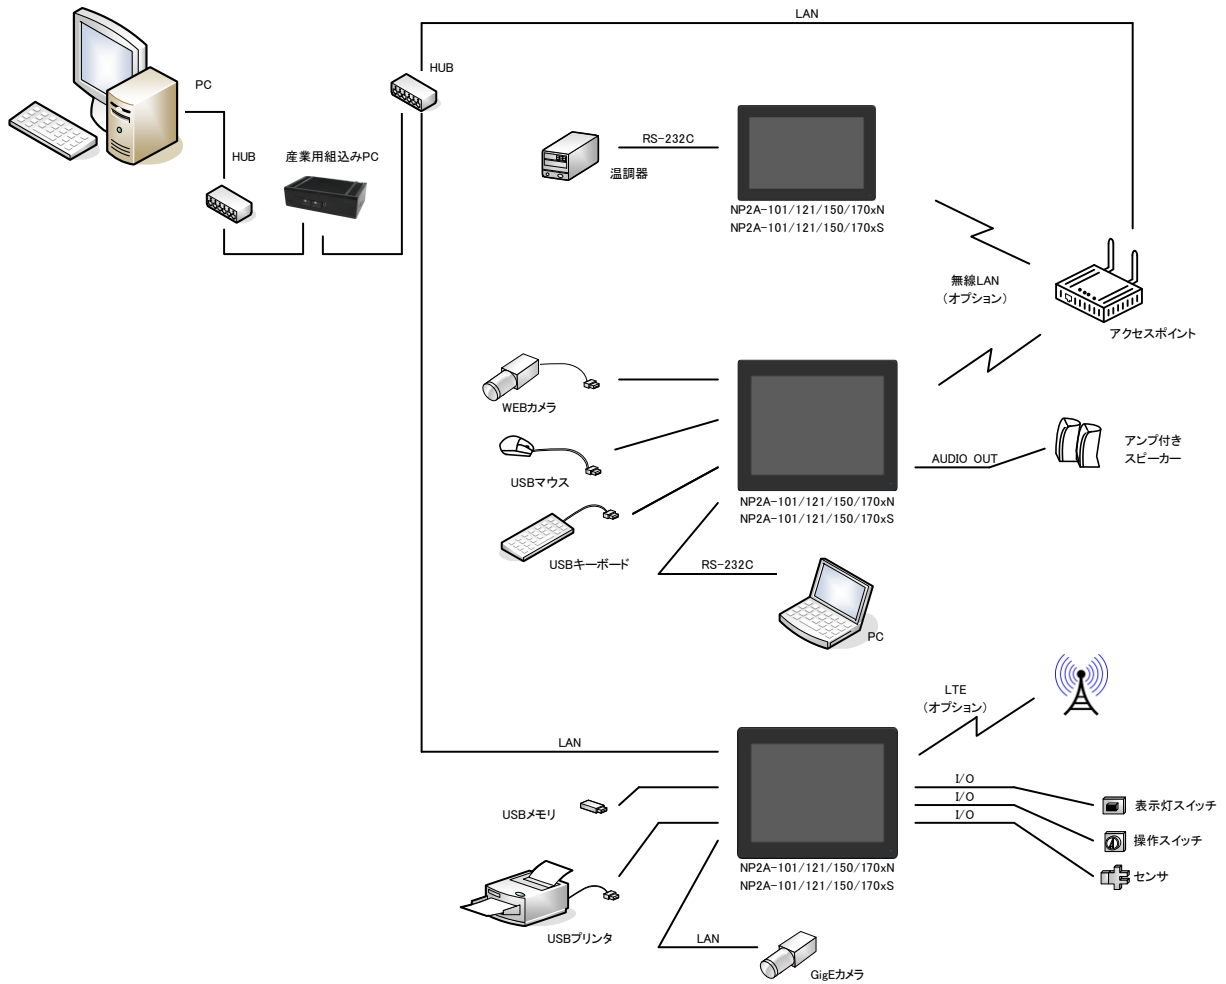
LAN

HUB

PC

HUB

産業用組込みPC

RS-232C

温調器

NP2A-101/121/150/170xN
NP2A-101/121/150/170xS

無線LAN
（オプション）

アクセスポイント

WEBカメラ

USBマウス

USBキーボード

AUDIO OUT

アンプ付き
スピーカー

NP2A-101/121/150/170xN
NP2A-101/121/150/170xS

RS-232C

PC

LTE
（オプション）

LAN

USBメモリ

I/O
I/O
I/O

表示灯スイッチ

操作スイッチ

センサ

NP2A-101/121/150/170xN
NP2A-101/121/150/170xS

USBプリンタ

LAN

GigEカメラ